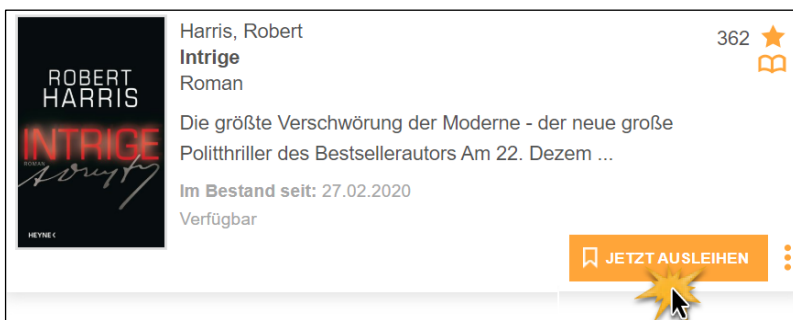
ROBERT
HARRIS
INTRIGE
ROMAN
HEYNE

Harris, Robert
Intrige
Roman

362

Die größte Verschwörung der Moderne - der neue große Politthriller des Bestsellerautors Am 22. Dezem ...

Im Bestand seit: 27.02.2020
Verfügbar

JETZT AUSLEIHEN